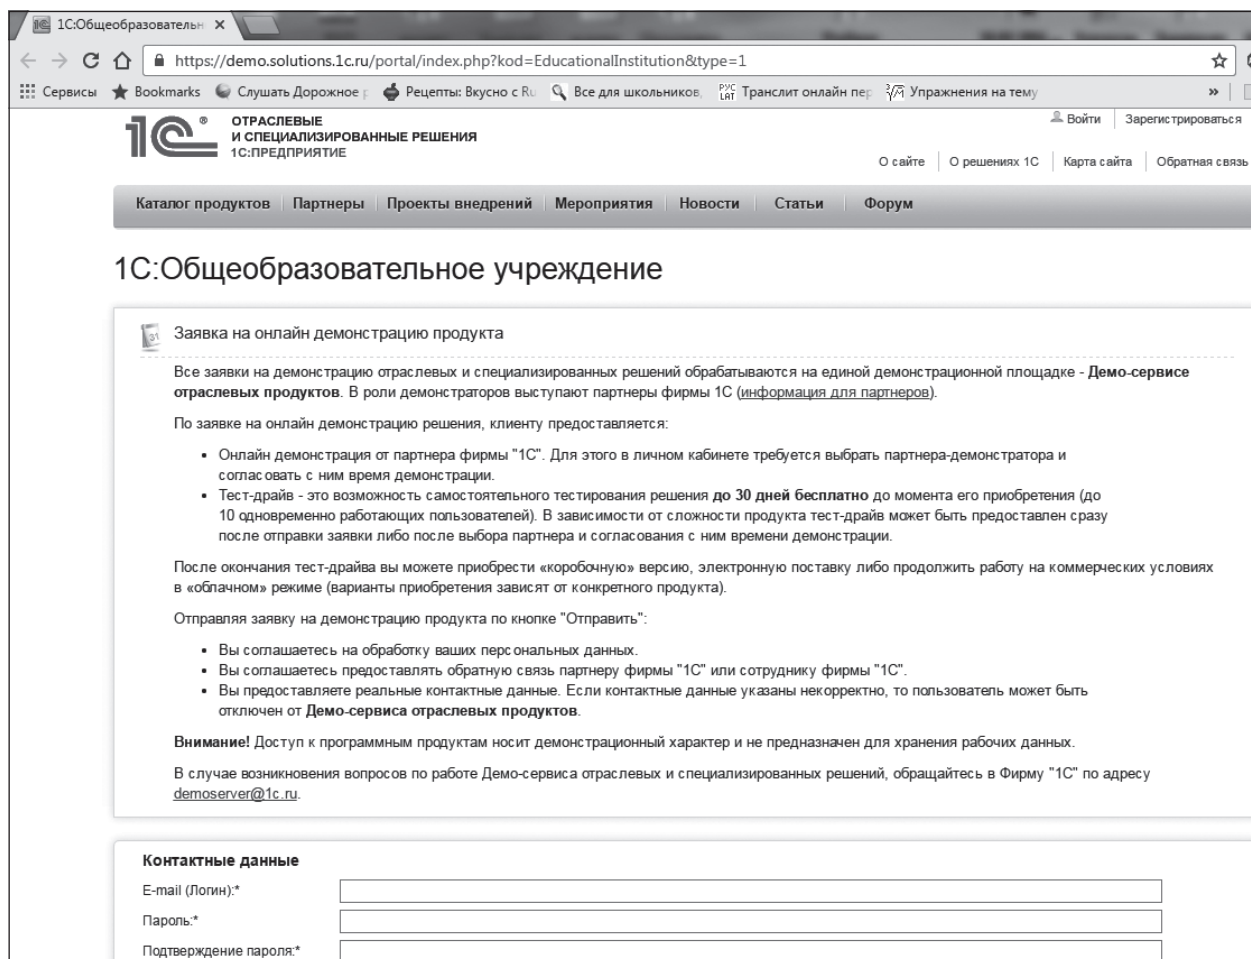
1С:Общеобразовательн ×

https://demo.solutions.1c.ru/portal/index.php?kod=EducationalInstitution&type=1

Сервисы Bookmarks Слушать Дорожное р Рецепты: Вкусно с Ru Все для школьников, Транслит онлайн пер Упражнения на тему »

ОТРАСЛЕВЫЕ И СПЕЦИАЛИЗИРОВАННЫЕ РЕШЕНИЯ 1С:ПРЕДПРИЯТИЕ

Войти Зарегистрироваться

О сайте О решениях 1С Карта сайта Обратная связь

Каталог продуктов Партнеры Проекты внедрений Мероприятия Новости Статьи Форум

1С:Общеобразовательное учреждение

Заявка на онлайн демонстрацию продукта

Все заявки на демонстрацию отраслевых и специализированных решений обрабатываются на единой демонстрационной площадке - **Демо-сервисе отраслевых продуктов**. В роли демонстраторов выступают партнеры фирмы 1С (информация для партнеров).

По заявке на онлайн демонстрацию решения, клиенту предоставляется:

- Онлайн демонстрация от партнера фирмы "1С". Для этого в личном кабинете требуется выбрать партнера-демонстратора и согласовать с ним время демонстрации.
- Тест-драйв - это возможность самостоятельного тестирования решения **до 30 дней бесплатно** до момента его приобретения (до 10 одновременно работающих пользователей). В зависимости от сложности продукта тест-драйв может быть предоставлен сразу после отправки заявки либо после выбора партнера и согласования с ним времени демонстрации.

После окончания тест-драйва вы можете приобрести «коробочную» версию, электронную поставку либо продолжить работу на коммерческих условиях в «облачном» режиме (варианты приобретения зависят от конкретного продукта).

Отправляя заявку на демонстрацию продукта по кнопке "Отправить":

- Вы соглашаетесь на обработку ваших персональных данных.
- Вы соглашаетесь предоставлять обратную связь партнеру фирмы "1С" или сотруднику фирмы "1С".
- Вы предоставляете реальные контактные данные. Если контактные данные указаны некорректно, то пользователь может быть отключен от **Демо-сервиса отраслевых продуктов**.

**Внимание!** Доступ к программным продуктам носит демонстрационный характер и не предназначен для хранения рабочих данных.

В случае возникновения вопросов по работе Демо-сервиса отраслевых и специализированных решений, обращайтесь в Фирму "1С" по адресу demoserver@1c.ru.

Контактные данные

E-mail (Логин):*

Пароль:*

Подтверждение пароля:*